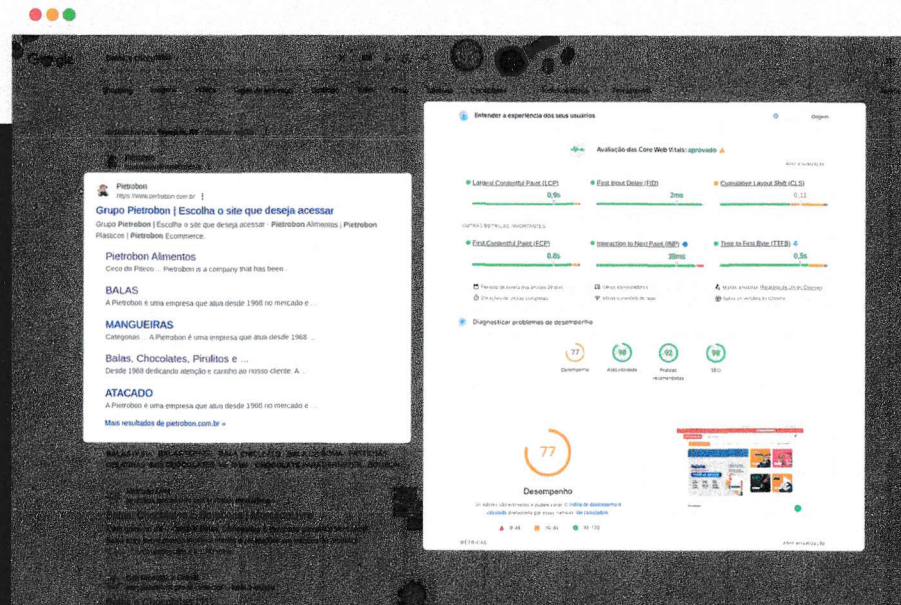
Pietrobon
https://www.pietrobon.com.br

Grupo Pietrobon | Escolha o site que deseja acessar

Grupo Pietrobon | Escolha o site que deseja acessar · Pietrobon Alimentos | Pietrobon Plasticos | Pietrobon Ecommerce.

Pietrobon Alimentos
Ceco do Paleco ... Pietrobon is a company that has been ...

BALAS
A Pietrobon é uma empresa que atua desde 1968 no mercado e ...

MANGUEIRAS
Categorias ... A Pietrobon é uma empresa que atua desde 1968 ...

Balas, Chocolates, Pirulitos e ...
Desde 1968 dedicando atenção e carinho ao nosso cliente. A ...

ATACADO
A Pietrobon é uma empresa que atua desde 1968 no mercado e ...

Mais resultados de pietrobon.com.br »

Entender a experiência dos seus usuários

Origem

Avaliação das Core Web Vitals: aprovado

Largest Contentful Paint (LCP)
0,9s

First Input Delay (FID)
2ms

Cumulative Layout Shift (CLS)
0,11

OUTRAS MÉTRICAS IMPORTANTES

First Contentful Paint (FCP)
0,8s

Interaction to Next Paint (INP)
39ms

Time to First Byte (TTFB)
0,5s

Diagnosticar problemas de desempenho

77
Desempenho

98
Acessibilidade

92
Práticas recomendadas

98
SEO

77

Desempenho

0–49
50–89
90–100

MÉTRICAS